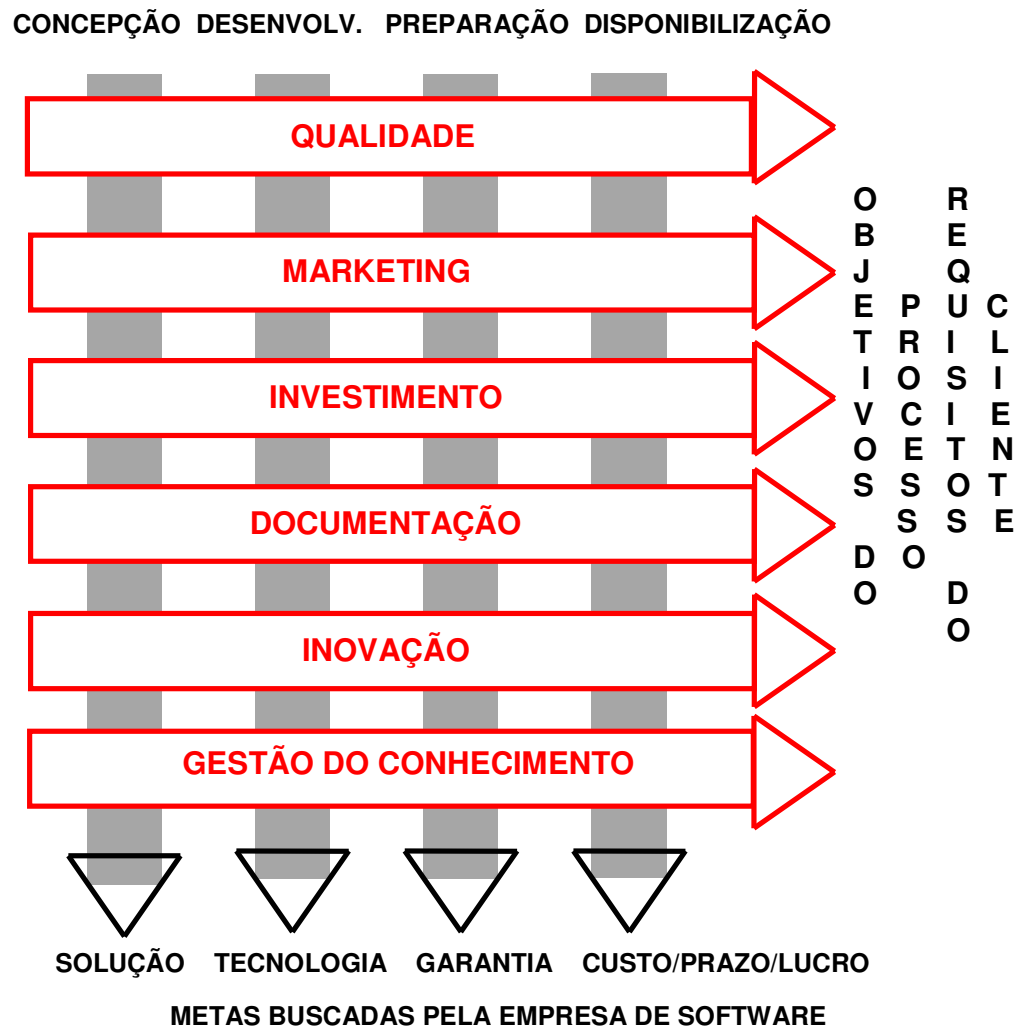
CONCEPÇÃO DESENVOLV. PREPARAÇÃO DISPONIBILIZAÇÃO

QUALIDADE

MARKETING

INVESTIMENTO

DOCUMENTAÇÃO

INOVAÇÃO

GESTÃO DO CONHECIMENTO

OBJETIVOS DO PROCESSO

REQUISITOS DO CLIENTE

SOLUÇÃO TECNOLOGIA GARANTIA CUSTO/PRAZO/LUCRO

METAS BUSCADAS PELA EMPRESA DE SOFTWARE